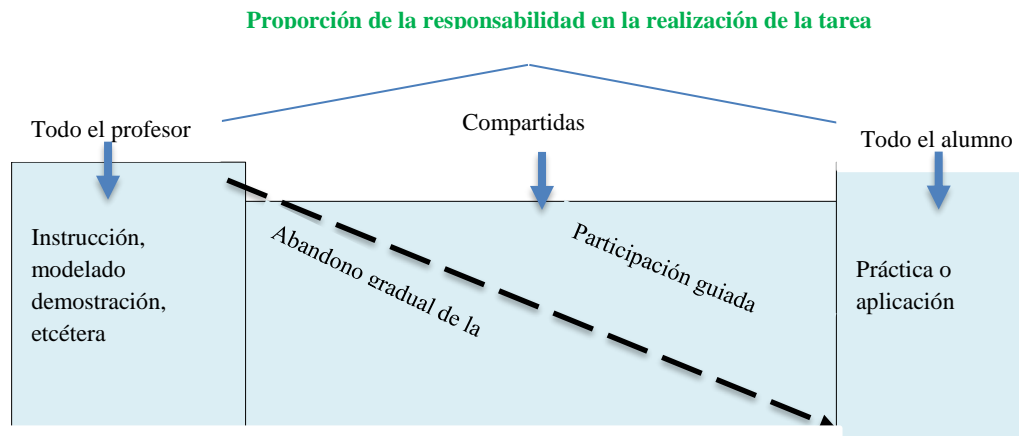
Proporción de la responsabilidad en la realización de la tarea

Todo el profesor

Compartidas

Todo el alumno

Instrucción, modelado demostración, etcétera

Abandono gradual de la

Participación guiada

Práctica o aplicación